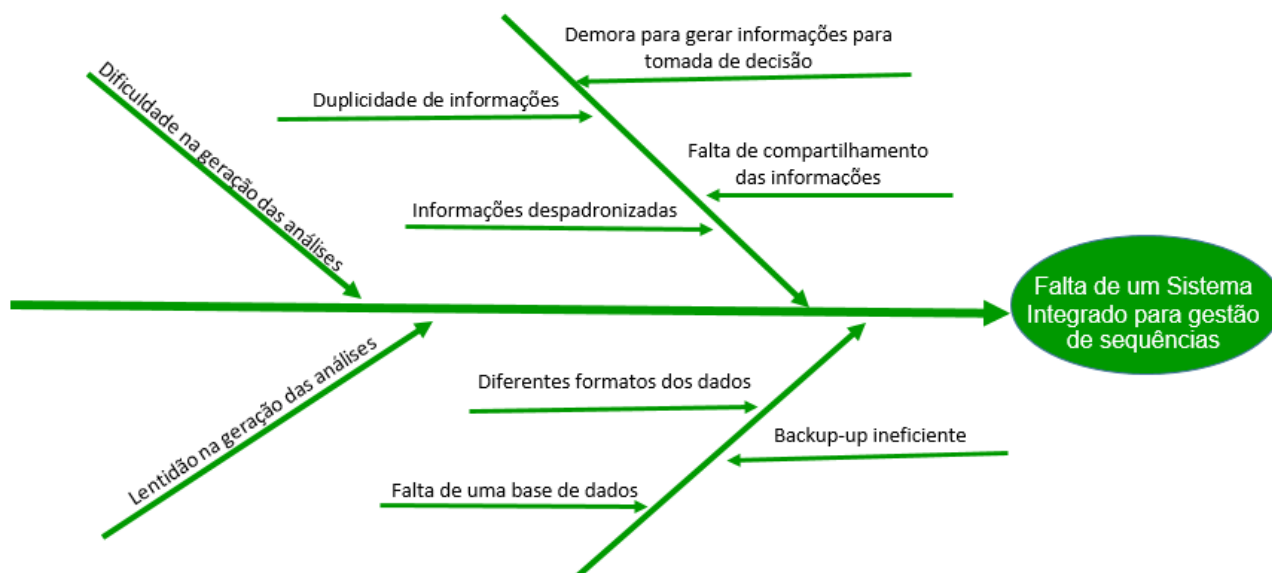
Dificuldade na geração das análises

Demora para gerar informações para tomada de decisão

Duplicidade de informações

Falta de compartilhamento das informações

Informações despadronizadas

Falta de um Sistema Integrado para gestão de sequências

Lentidão na geração das análises

Diferentes formatos dos dados

Backup-up ineficiente

Falta de uma base de dados